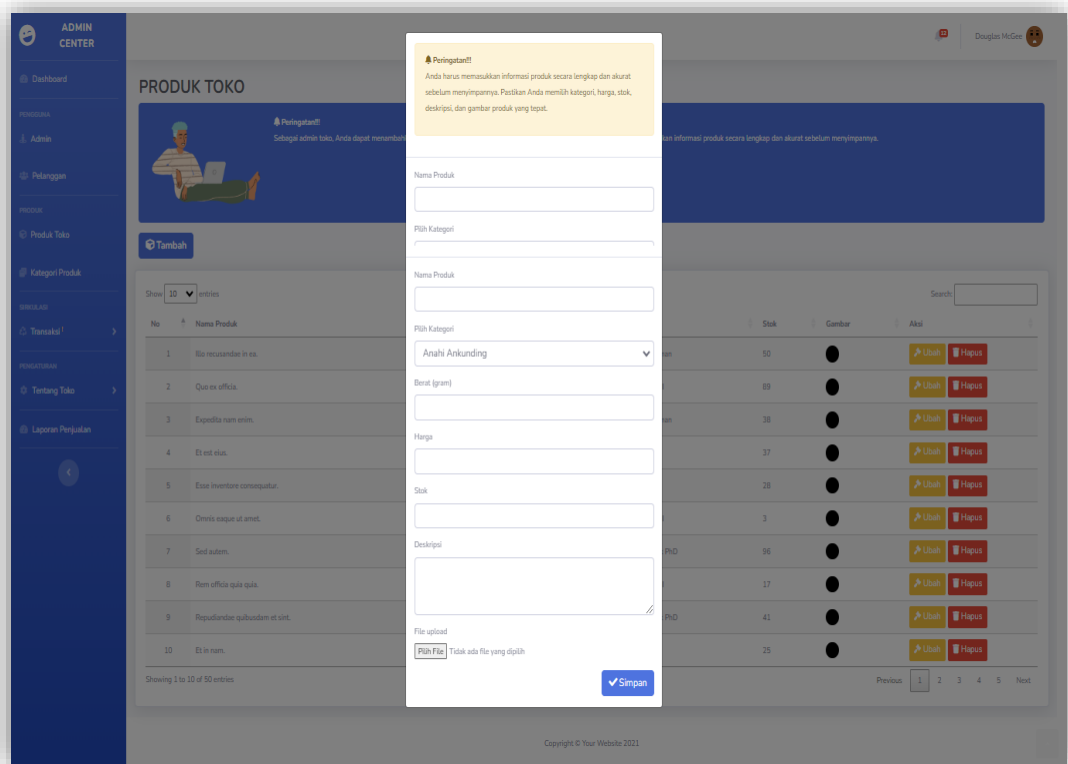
ADMIN CENTER

Dashboard

PENGGUNA

Admin

Pelanggan

PRODUK

Produk Toko

Kategori Produk

SIRKULASI

Transaksi

PENGATURAN

Tentang Toko

Laporan Penjualan

Douglas McGee

PRODUK TOKO

Peringatan!!
Sebagai admin toko, Anda dapat menambah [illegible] kan informasi produk secara lengkap dan akurat sebelum menyimpannya.

Tambah

Show 10 entries

Search:

| No | Nama Produk | | Stok | Gambar | Aksi |
|---|---|---|---|---|---|
| 1 | Illo recusandae in ea. | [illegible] | 50 | | Ubah Hapus |
| 2 | Quia ex officia. | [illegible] | 89 | | Ubah Hapus |
| 3 | Expedita nam enim. | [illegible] | 38 | | Ubah Hapus |
| 4 | Et est eius. | | 37 | | Ubah Hapus |
| 5 | Esse inventore consequatur. | | 28 | | Ubah Hapus |
| 6 | Omnis eaque ut amet. | | 3 | | Ubah Hapus |
| 7 | Sed autem. | PhD | 96 | | Ubah Hapus |
| 8 | Rem officia quia quia. | | 17 | | Ubah Hapus |
| 9 | Repudiandae quibusdam et sint. | PhD | 41 | | Ubah Hapus |
| 10 | Et in nam. | | 25 | | Ubah Hapus |

Showing 1 to 10 of 50 entries

Previous 1 2 3 4 5 Next

Copyright © Your Website 2021

Peringatan!!
Anda harus memasukkan informasi produk secara lengkap dan akurat sebelum menyimpannya. Pastikan Anda memilih kategori, harga, stok, deskripsi, dan gambar produk yang tepat.

Nama Produk

Pilih Kategori

Nama Produk

Pilih Kategori

Anahi Ankunding

Berat (gram)

Harga

Stok

Deskripsi

File upload

Pilih File Tidak ada file yang dipilih

Simpan